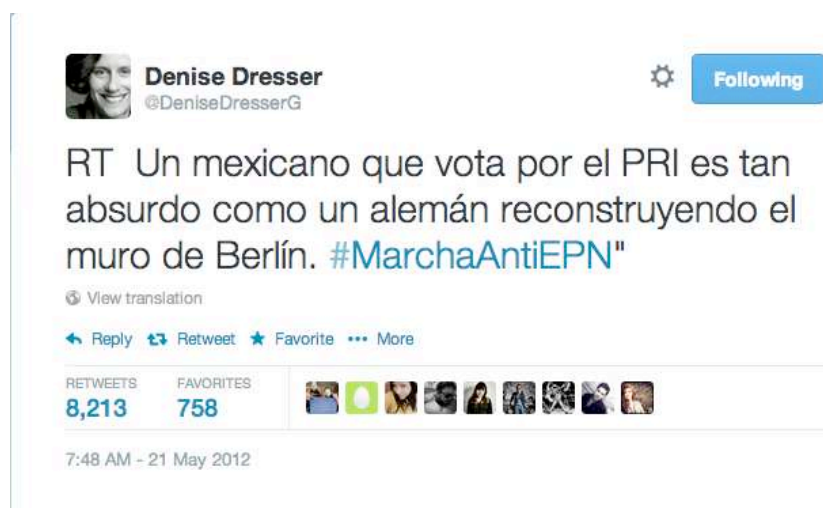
Denise Dresser
@DeniseDresserG

Following

RT Un mexicano que vota por el PRI es tan absurdo como un alemán reconstruyendo el muro de Berlín. #MarchaAntiEPN"

View translation

Reply Retweet Favorite More

RETWEETS
8,213

FAVORITES
758

7:48 AM - 21 May 2012